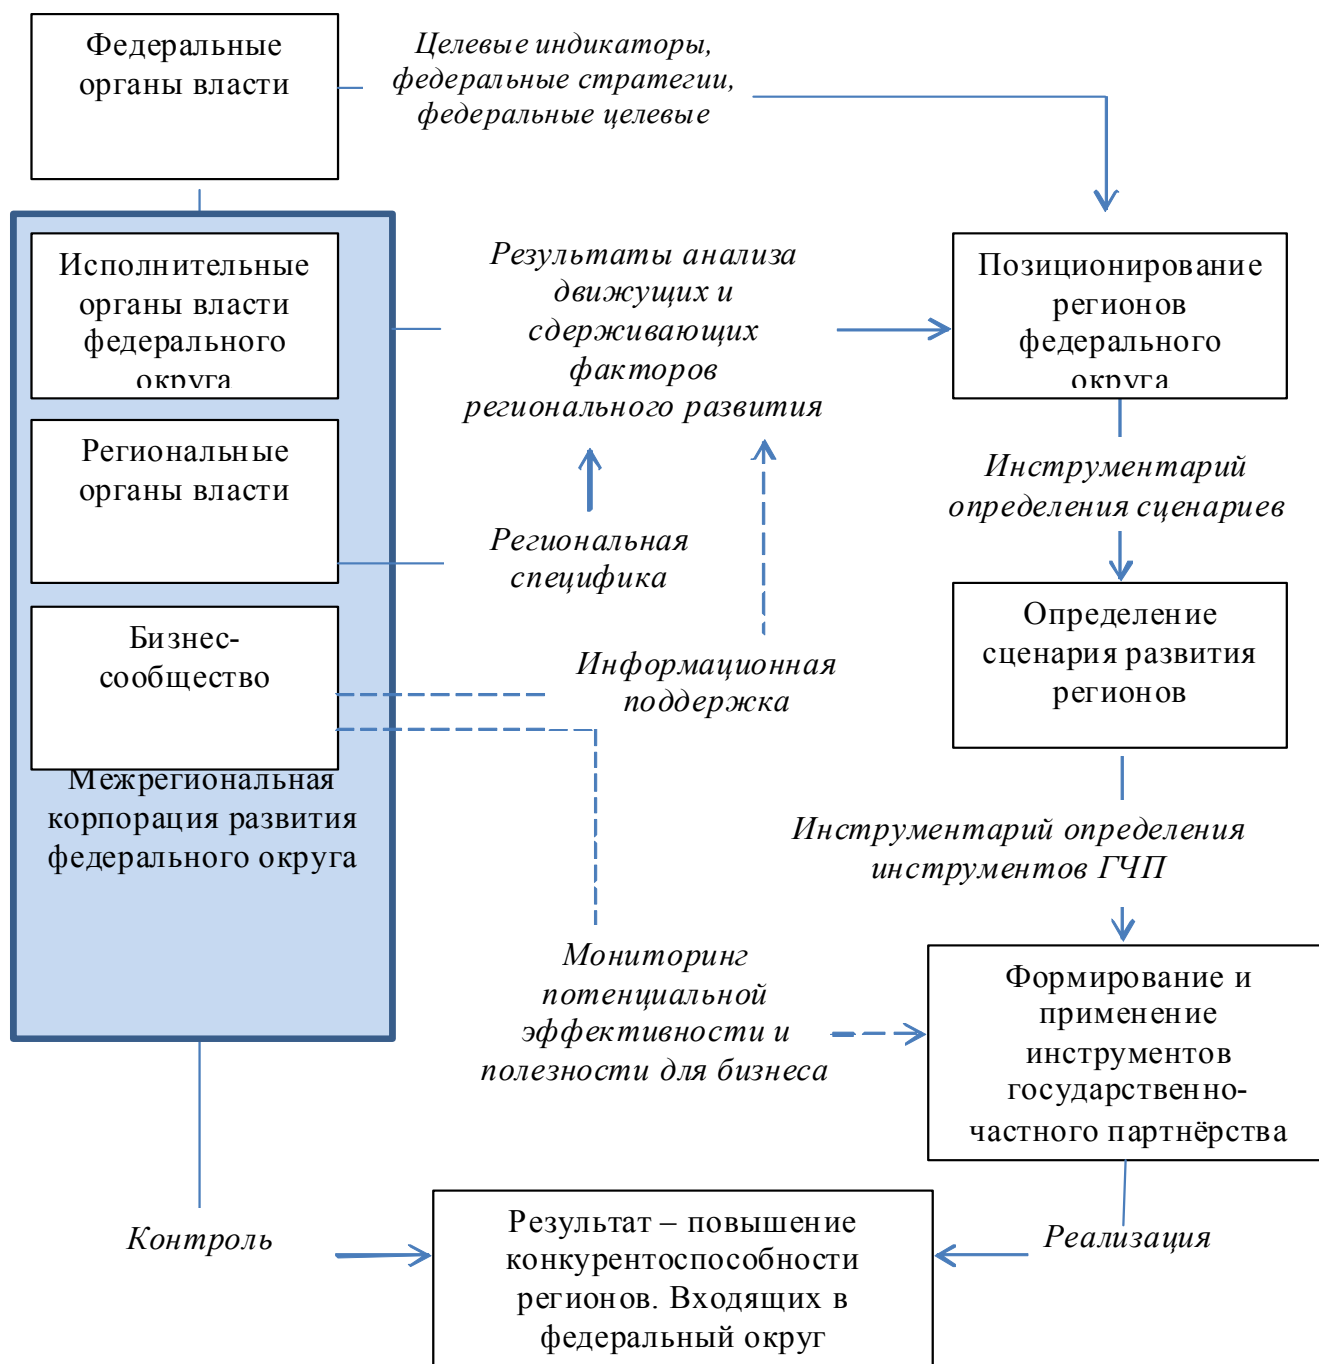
Федеральные органы власти

Целевые индикаторы, федеральные стратегии, федеральные целевые

Исполнительные органы власти федерального округа

Результаты анализа движущих и сдерживающих факторов регионального развития

Позиционирование регионов федерального округа

Региональные органы власти

Инструментарий определения сценариев

Региональная специфика

Определение сценария развития регионов

Бизнес-сообщество

Информационная поддержка

Межрегиональная корпорация развития федерального округа

Инструментарий определения инструментов ГЧП

Мониторинг потенциальной эффективности и полезности для бизнеса

Формирование и применение инструментов государственно-частного партнёрства

Контроль

Результат – повышение конкурентоспособности регионов. Входящих в федеральный округ

Реализация